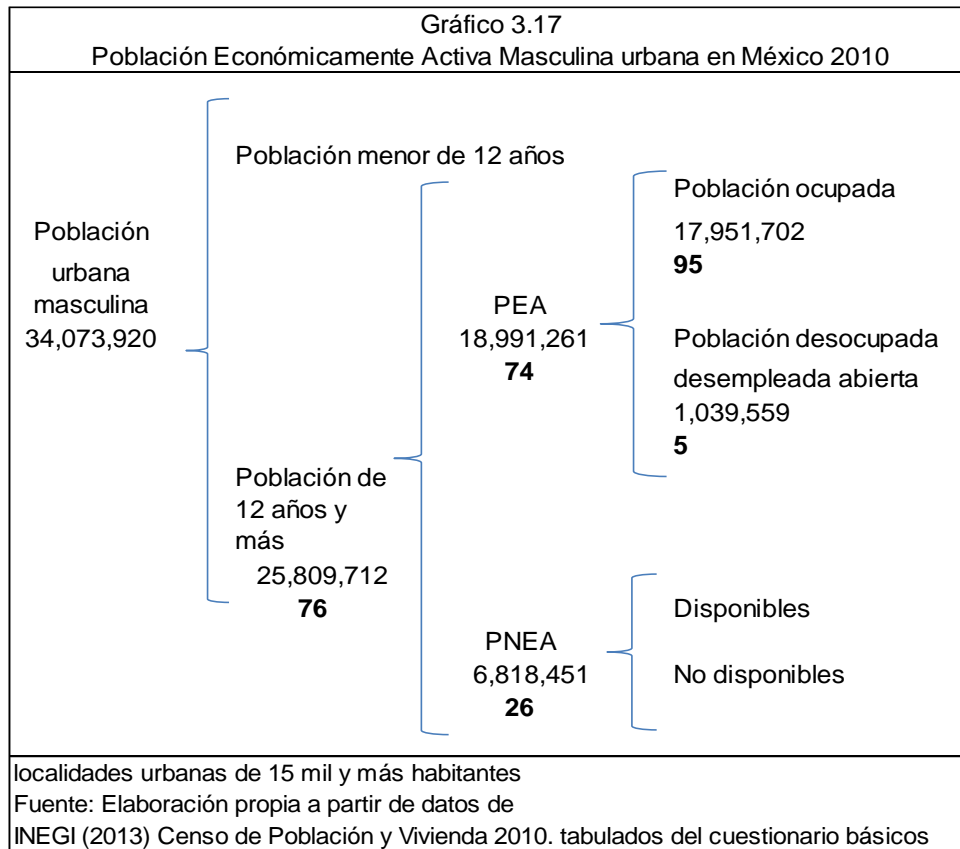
Gráfico 3.17
Población Económicamente Activa Masculina urbana en México 2010

Población urbana masculina 34,073,920

Población menor de 12 años

Población de 12 años y más 25,809,712 **76**

PEA 18,991,261 **74**

Población ocupada 17,951,702 **95**

Población desocupada desempleada abierta 1,039,559 **5**

PNEA 6,818,451 **26**

Disponibles

No disponibles

localidades urbanas de 15 mil y más habitantes
Fuente: Elaboración propia a partir de datos de
INEGI (2013) Censo de Población y Vivienda 2010. tabulados del cuestionario básicos